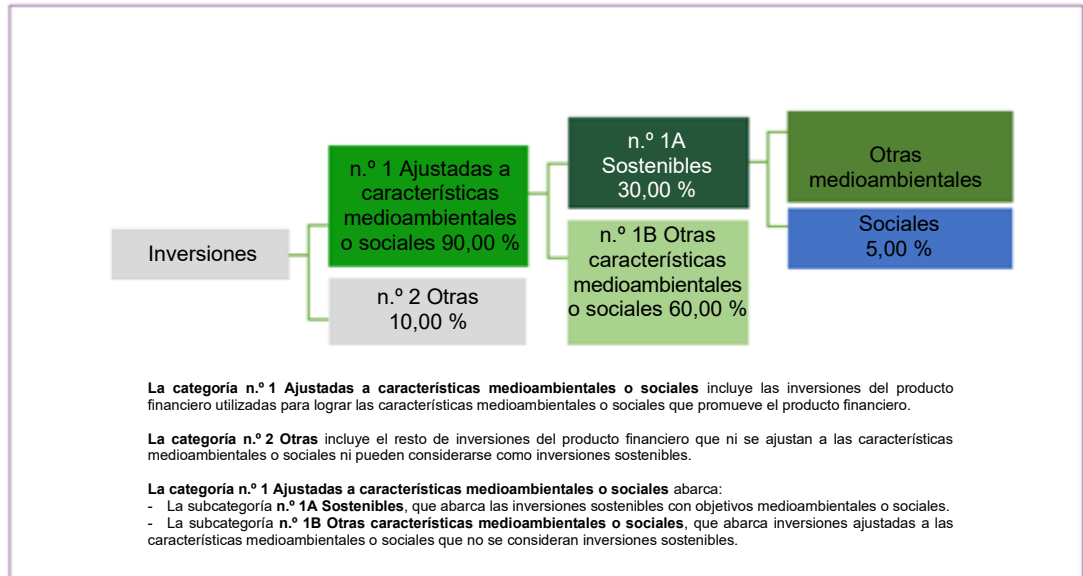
Inversiones

n.º 1 Ajustadas a características medioambientales o sociales 90,00 %

n.º 2 Otras 10,00 %

n.º 1A Sostenibles 30,00 %

n.º 1B Otras características medioambientales o sociales 60,00 %

Otras medioambientales

Sociales 5,00 %

**La categoría n.º 1 Ajustadas a características medioambientales o sociales** incluye las inversiones del producto financiero utilizadas para lograr las características medioambientales o sociales que promueve el producto financiero.

**La categoría n.º 2 Otras** incluye el resto de inversiones del producto financiero que ni se ajustan a las características medioambientales o sociales ni pueden considerarse como inversiones sostenibles.

**La categoría n.º 1 Ajustadas a características medioambientales o sociales** abarca:
- La subcategoría **n.º 1A Sostenibles**, que abarca las inversiones sostenibles con objetivos medioambientales o sociales.
- La subcategoría **n.º 1B Otras características medioambientales o sociales**, que abarca inversiones ajustadas a las características medioambientales o sociales que no se consideran inversiones sostenibles.